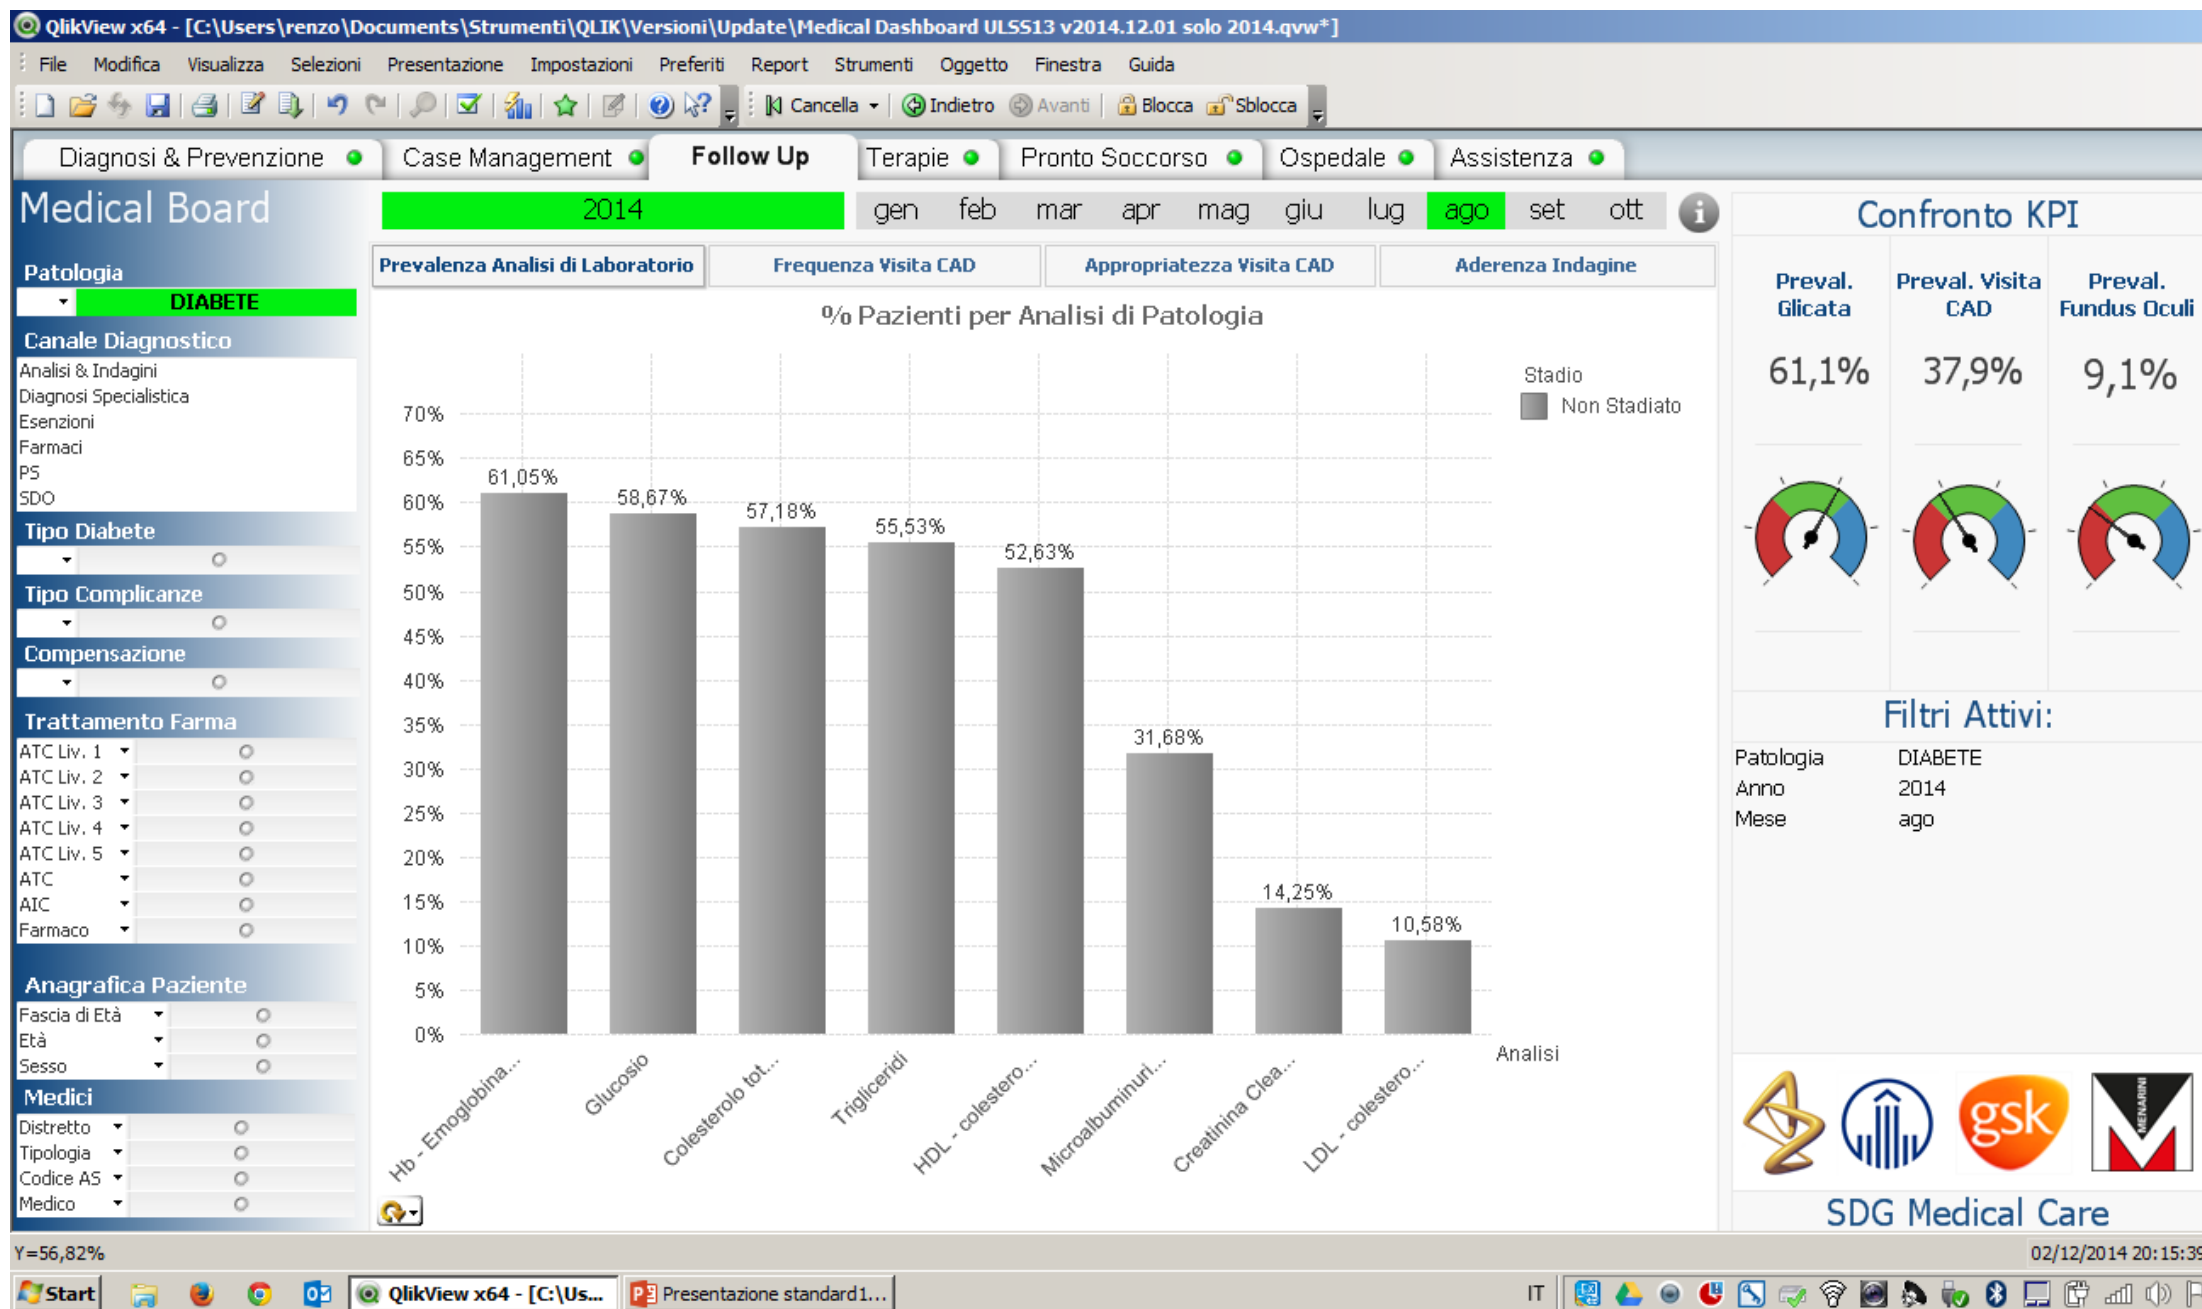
QlikView x64 - [C:\Users\renzo\Documents\Strumenti\QLIK\Versioni\Update\Medical Dashboard ULSS13 v2014.12.01 solo 2014.qvw*]

File Modifica Visualizza Selezioni Presentazione Impostazioni Preferiti Report Strumenti Oggetto Finestra Guida

Cancella Indietro Avanti Blocca Sblocca

Diagnosi & Prevenzione | Case Management | Follow Up | Terapie | Pronto Soccorso | Ospedale | Assistenza

Medical Board

2014 | gen | feb | mar | apr | mag | giu | lug | ago | set | ott

Patologia
DIABETE

Canale Diagnostico
Analisi & Indagini
Diagnosi Specialistica
Esenzioni
Farmaci
PS
SDO

Tipo Diabete

Tipo Complicanze

Compensazione

Trattamento Farma
ATC Liv. 1
ATC Liv. 2
ATC Liv. 3
ATC Liv. 4
ATC Liv. 5
ATC
AIC
Farmaco

Anagrafica Paziente
Fascia di Età
Età
Sesso

Medici
Distretto
Tipologia
Codice AS
Medico

Prevalenza Analisi di Laboratorio | Frequenza Visita CAD | Appropriatezza Visita CAD | Aderenza Indagine

% Pazienti per Analisi di Patologia

Stadio
Non Stadiato

70%
65%
60%
55%
50%
45%
40%
35%
30%
25%
20%
15%
10%
5%
0%

61,05%
58,67%
57,18%
55,53%
52,63%
31,68%
14,25%
10,58%

Hb - Emoglobina...
Glucosio
Colesterolo tot...
Trigliceridi
HDL - colestero...
Microalbuminuri...
Creatinina Clea...
LDL - colestero...

Analisi

Confronto KPI

Preval. Glicata | Preval. Visita CAD | Preval. Fundus Oculi
61,1% | 37,9% | 9,1%

Filtri Attivi:
Patologia DIABETE
Anno 2014
Mese ago

gsk

SDG Medical Care

Y=56,82%
02/12/2014 20:15:39

Start | QlikView x64 - [C:\Us... | Presentazione standard1... | IT